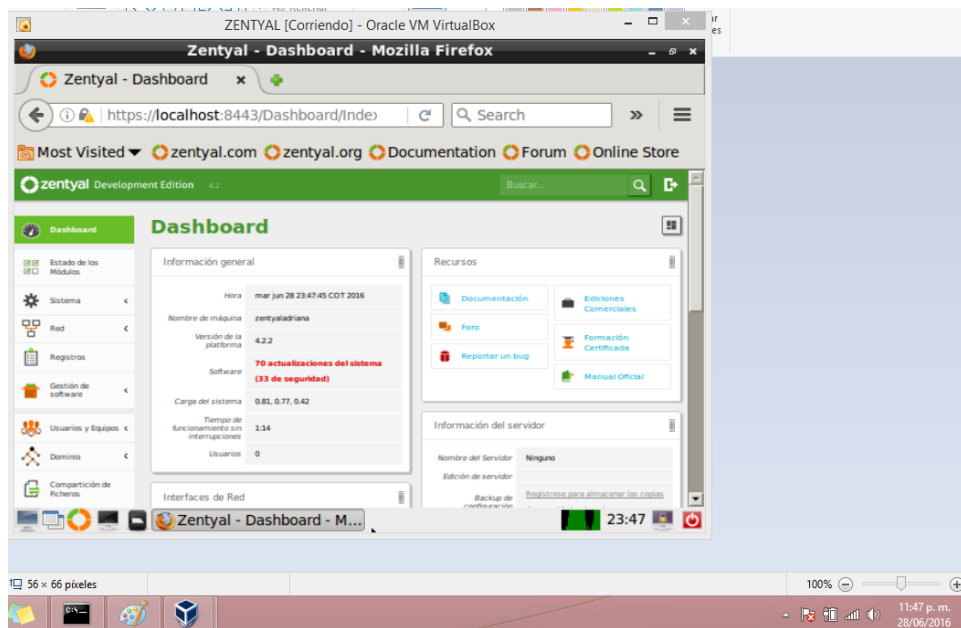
ZENTYAL [Corriendo] - Oracle VM VirtualBox

Zentyal - Dashboard - Mozilla Firefox

Zentyal - Dashboard

https://localhost:8443/Dashboard/Inde›

Search

Most Visited zentyal.com zentyal.org Documentation Forum Online Store

zentyal Development Edition 4.2

Buscar...

Dashboard

Estado de los Módulos

Sistema

Red

Registros

Gestión de software

Usuarios y Equipos

Dominio

Compartición de Ficheros

Dashboard

Información general

| | |
|---|---|
| Hora | mar jun 28 23:47:45 COT 2016 |
| Nombre de máquina | zentyaladriana |
| Versión de la plataforma | 4.2.2 |
| Software | 70 actualizaciones del sistema (33 de seguridad) |
| Carga del sistema | 0.81, 0.77, 0.42 |
| Tiempo de funcionamiento sin interrupciones | 1:14 |
| Usuarios | 0 |

Recursos

Documentación

Ediciones Comerciales

Foro

Formación Certificada

Reportar un bug

Manual Oficial

Información del servidor

| | |
|---|---|
| Nombre del Servidor | Ninguno |
| Edición de servidor | |
| Backup de configuración | Regístrese para almacenar las copias |

Interfaces de Red

Zentyal - Dashboard - M...

23:47

56 × 66 píxeles

100%

11:47 p. m.
28/06/2016